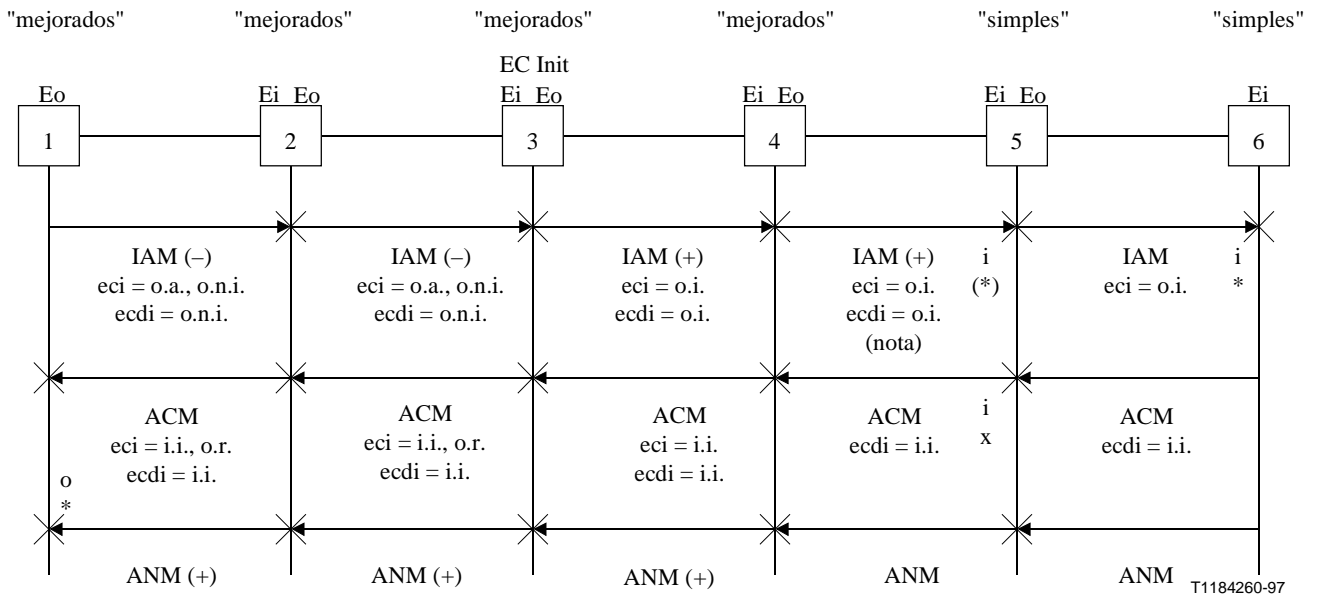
"mejorados" "mejorados" "mejorados" "mejorados" "simples" "simples"

EC Init

Eo
1

Ei Eo
2

Ei Eo
3

Ei Eo
4

Ei Eo
5

Ei
6

IAM (–)
eci = o.a., o.n.i.
ecdi = o.n.i.

IAM (–)
eci = o.a., o.n.i.
ecdi = o.n.i.

IAM (+)
eci = o.i.
ecdi = o.i.

IAM (+)
eci = o.i.
ecdi = o.i.
(nota)

i
(*)

IAM
eci = o.i.

i
*

ACM
eci = i.i., o.r.
ecdi = i.i.

ACM
eci = i.i., o.r.
ecdi = i.i.

ACM
eci = i.i.
ecdi = i.i.

ACM
ecdi = i.i.

i
x

ACM
ecdi = i.i.

o
*

ANM (+) ANM (+) ANM (+) ANM ANM

T1184260-97